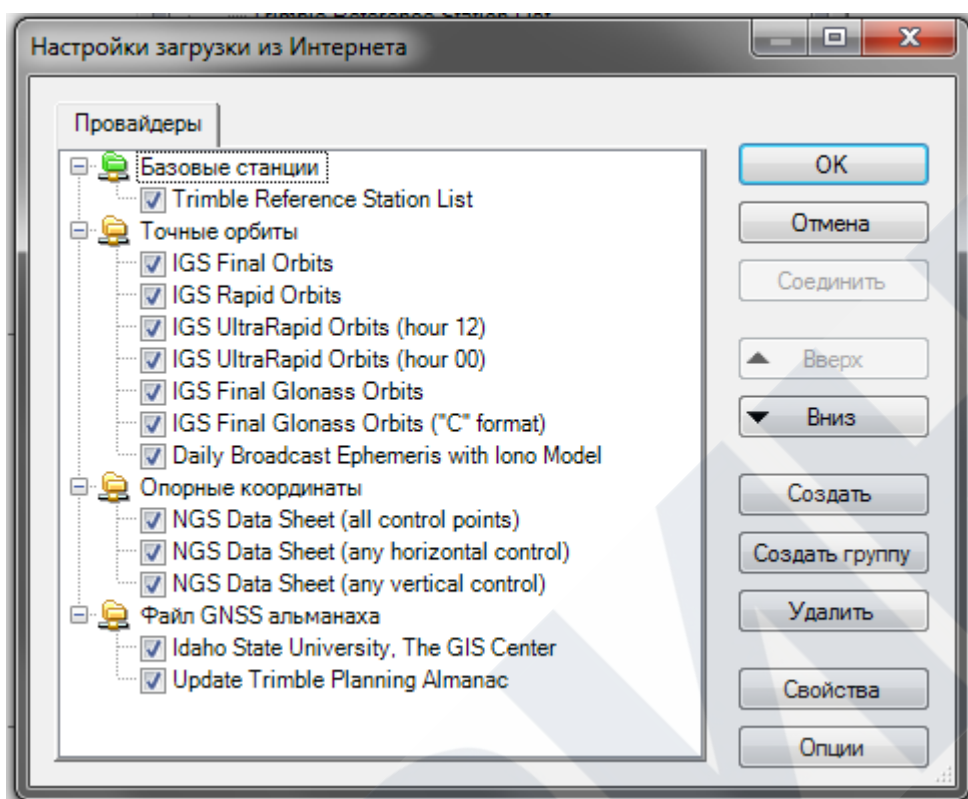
Настройки загрузки из Интернета

Провайдеры

Базовые станции
Trimble Reference Station List
Точные орбиты
IGS Final Orbits
IGS Rapid Orbits
IGS UltraRapid Orbits (hour 12)
IGS UltraRapid Orbits (hour 00)
IGS Final Glonass Orbits
IGS Final Glonass Orbits ("C" format)
Daily Broadcast Ephemeris with Iono Model
Опорные координаты
NGS Data Sheet (all control points)
NGS Data Sheet (any horizontal control)
NGS Data Sheet (any vertical control)
Файл GNSS альманаха
Idaho State University, The GIS Center
Update Trimble Planning Almanac

OK
Отмена
Соединить
Вверх
Вниз
Создать
Создать группу
Удалить
Свойства
Опции